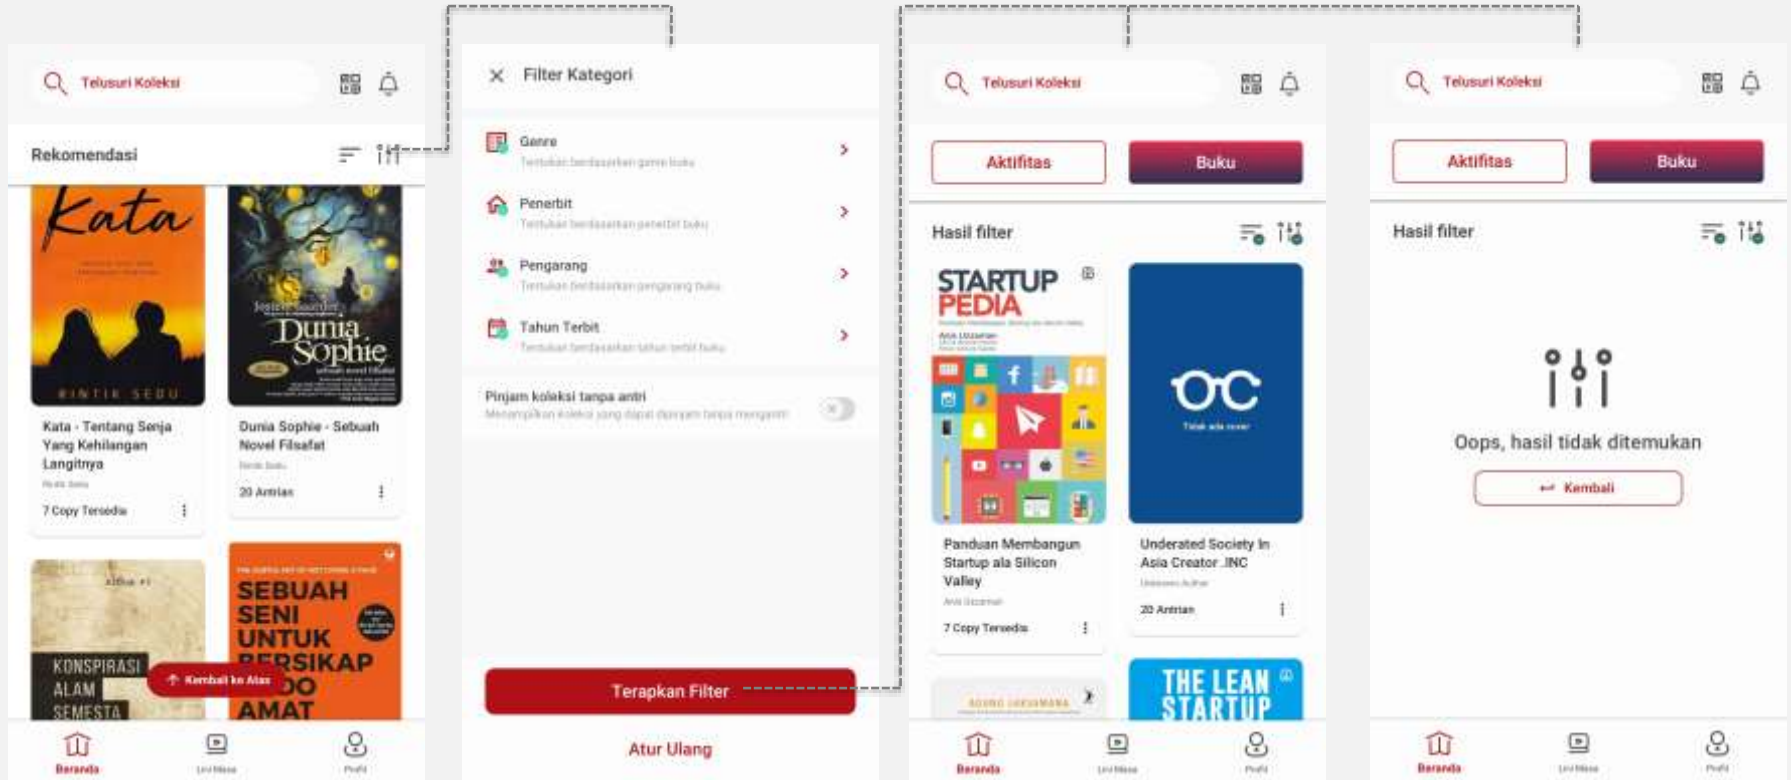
Telusuri Koleksi

Rekomendasi

Kata

RINTIK SEDU

Jostein Gaarder
Dunia Sophie

Kata - Tentang Senja Yang Kehilangan Langitnya
Rintik Sedu
7 Copy Tersedia

Dunia Sophie - Sebuah Novel Filsafat
Renik Sedu
20 Antrian

KONSPIRASI ALAM SEMESTA

SEBUAH SENI UNTUK BERSIKAP BODO AMAT

Kembali ke Atas

Beranda
Lini Masa
Profil

Filter Kategori

Genre
Temukan berdasarkan genre buku

Penerbit
Temukan berdasarkan penerbit buku

Pengarang
Temukan berdasarkan pengarang buku

Tahun Terbit
Temukan berdasarkan tahun terbit buku

Pinjam koleksi tanpa antri
Menampilkan koleksi yang dapat dipinjam tanpa mengantri

Terapkan Filter

Atur Ulang

Telusuri Koleksi

Aktifitas
Buku

Hasil filter

STARTUP PEDIA

Tidak ada cover

Panduan Membangun Startup ala Silicon Valley
Anis Uzzaman
7 Copy Tersedia

Underated Society In Asia Creator .INC
Unknown Author
20 Antrian

THE LEAN STARTUP

Beranda
Lini Masa
Profil

Telusuri Koleksi

Aktifitas
Buku

Hasil filter

Oops, hasil tidak ditemukan

Kembali

Beranda
Lini Masa
Profil